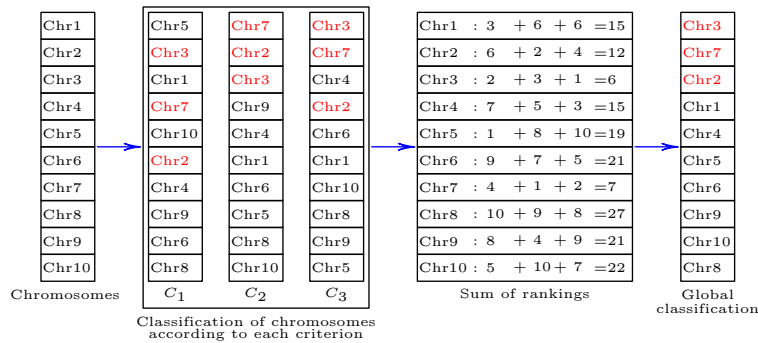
| Chr1 |
|---|
| Chr2 |
| Chr3 |
| Chr4 |
| Chr5 |
| Chr6 |
| Chr7 |
| Chr8 |
| Chr9 |
| Chr10 |

Chromosomes

| $C_1$ | $C_2$ | $C_3$ |
|---|---|---|
| Chr5 | Chr7 | Chr3 |
| Chr3 | Chr2 | Chr7 |
| Chr1 | Chr3 | Chr4 |
| Chr7 | Chr9 | Chr2 |
| Chr10 | Chr4 | Chr6 |
| Chr2 | Chr1 | Chr1 |
| Chr4 | Chr6 | Chr10 |
| Chr9 | Chr5 | Chr8 |
| Chr6 | Chr8 | Chr9 |
| Chr8 | Chr10 | Chr5 |

Classification of chromosomes according to each criterion

| Sum of rankings |
|---|
| Chr1 : 3 + 6 + 6 =15 |
| Chr2 : 6 + 2 + 4 =12 |
| Chr3 : 2 + 3 + 1 =6 |
| Chr4 : 7 + 5 + 3 =15 |
| Chr5 : 1 + 8 + 10 =19 |
| Chr6 : 9 + 7 + 5 =21 |
| Chr7 : 4 + 1 + 2 =7 |
| Chr8 : 10 + 9 + 8 =27 |
| Chr9 : 8 + 4 + 9 =21 |
| Chr10 : 5 + 10 + 7 =22 |

| Global classification |
|---|
| Chr3 |
| Chr7 |
| Chr2 |
| Chr1 |
| Chr4 |
| Chr5 |
| Chr6 |
| Chr9 |
| Chr10 |
| Chr8 |